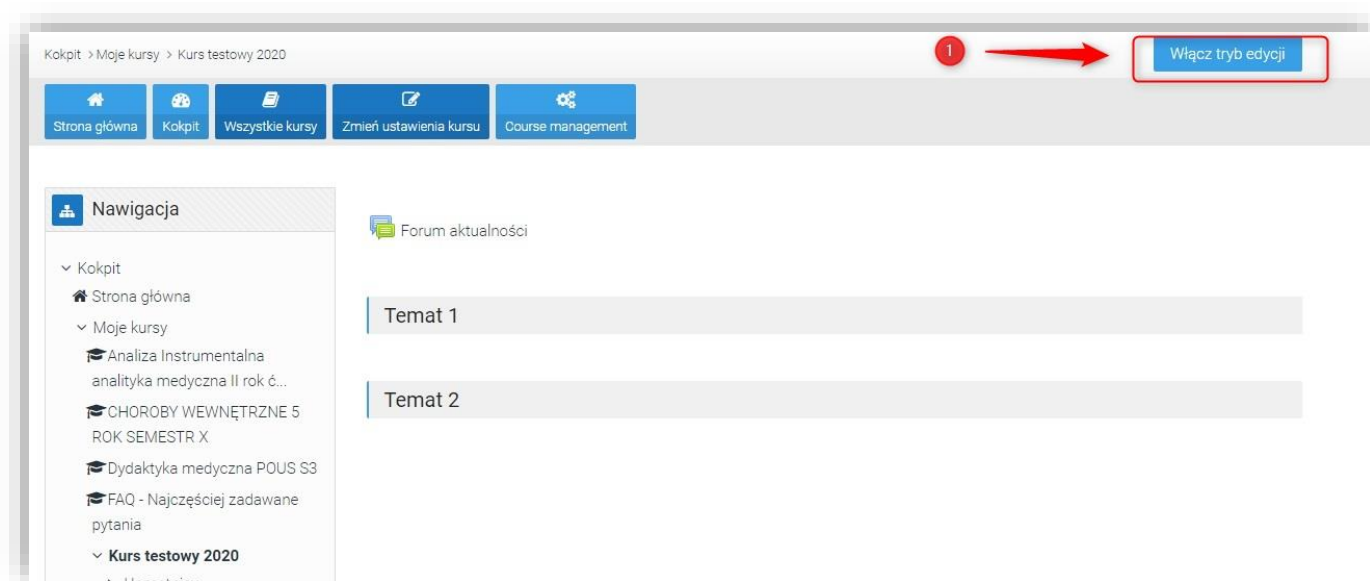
Kokpit > Moje kursy > Kurs testowy 2020

1

Włącz tryb edycji

Strona główna
Kokpit
Wszystkie kursy
Zmień ustawienia kursu
Course management

Nawigacja

Kokpit
Strona główna
Moje kursy
Analiza Instrumentalna analityka medyczna II rok ć...
CHOROBY WEWNĘTRZNE 5 ROK SEMESTR X
Dydaktyka medyczna POUS S3
FAQ - Najczęściej zadawane pytania
Kurs testowy 2020
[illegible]

Forum aktualności

Temat 1

Temat 2